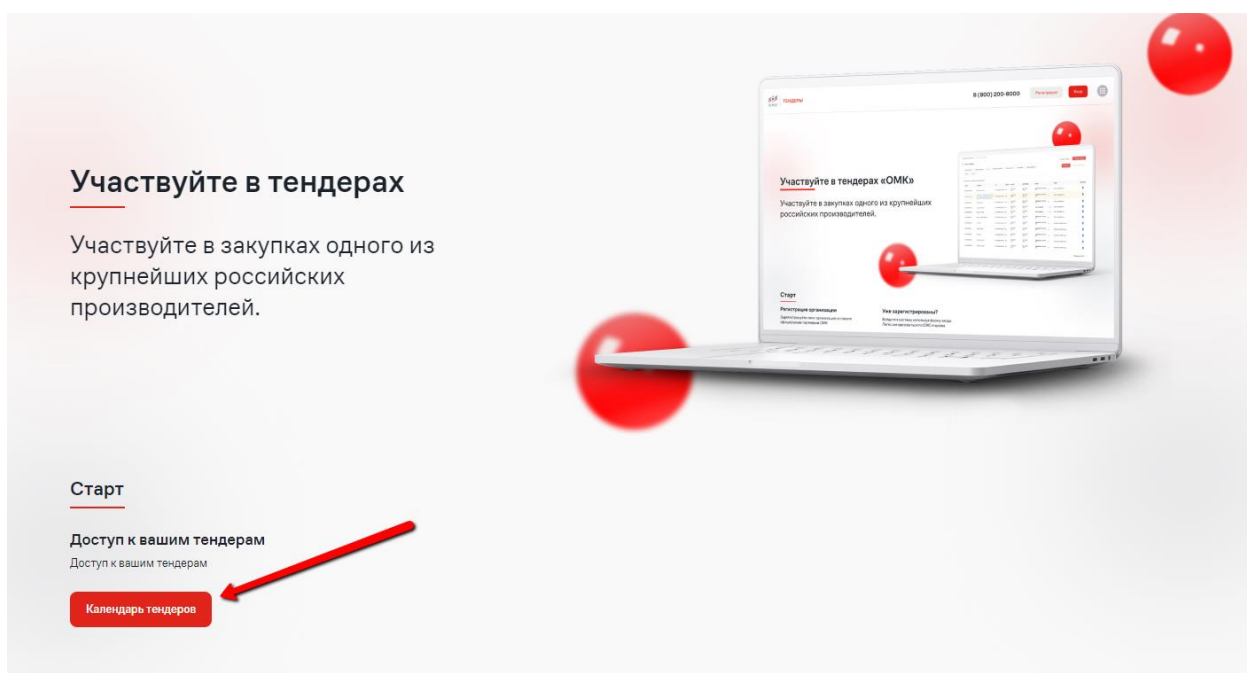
Участвуйте в тендерах

Участвуйте в закупках одного из крупнейших российских производителей.

ТЕНДЕРЫ
8 (800) 200-8000
Регистрация
Вход

Участвуйте в тендерах «ОМК»

Участвуйте в закупках одного из крупнейших российских производителей.

Старт

Регистрация организации

Уже зарегистрированы?

Старт

Доступ к вашим тендерам

Доступ к вашим тендерам

Календарь тендеров